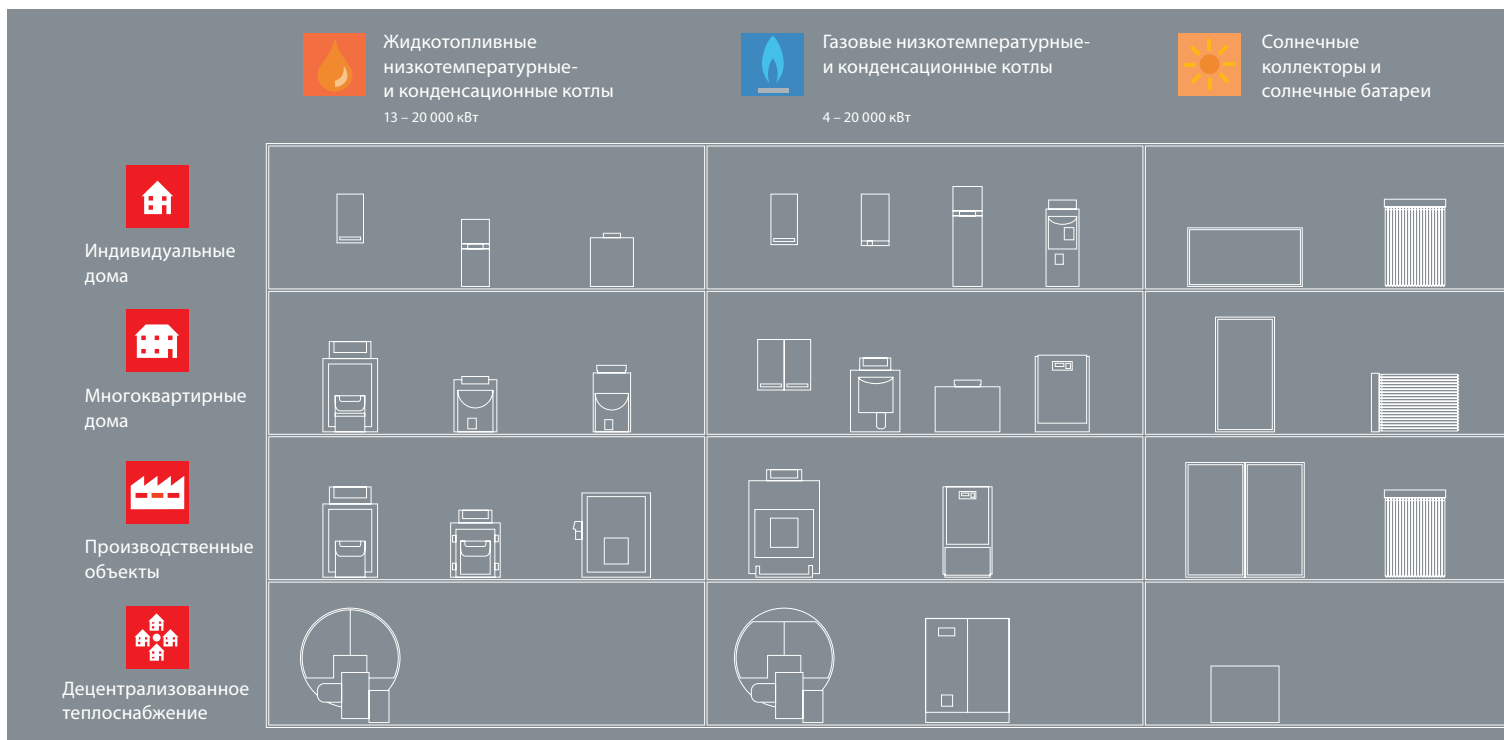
Жидкотопливные низкотемпературные- и конденсационные котлы
13 – 20 000 кВт

Газовые низкотемпературные- и конденсационные котлы
4 – 20 000 кВт

Солнечные коллекторы и солнечные батареи

Индивидуальные дома

Многоквартирные дома

Производственные объекты

Децентрализованное теплоснабжение